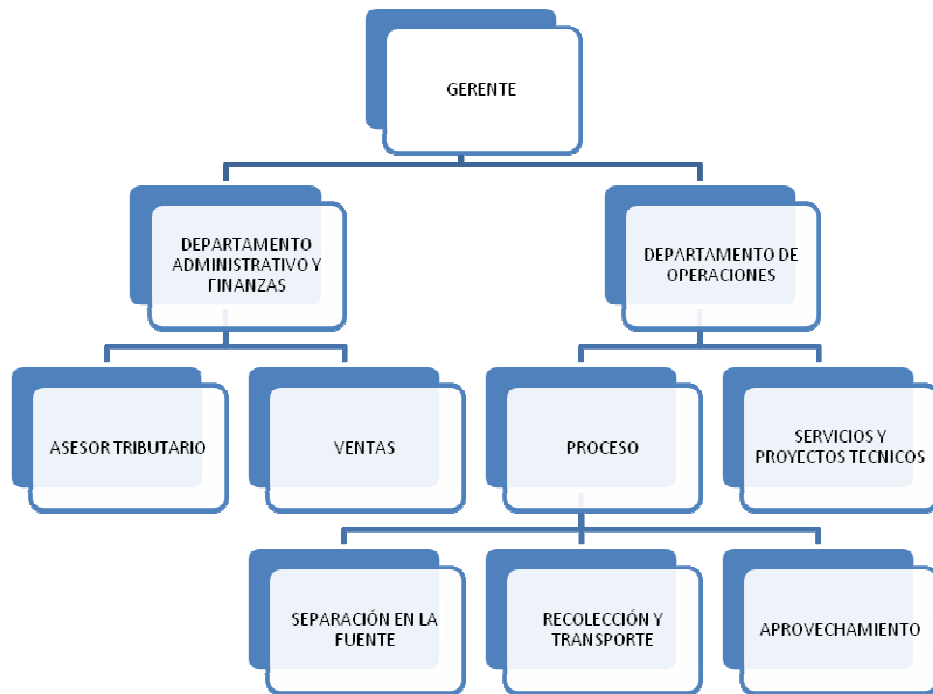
GERENTE

DEPARTAMENTO ADMINISTRATIVO Y FINANZAS

DEPARTAMENTO DE OPERACIONES

ASESOR TRIBUTARIO

VENTAS

PROCESO

SERVICIOS Y PROYECTOS TECNICOS

SEPARACIÓN EN LA FUENTE

RECOLECCIÓN Y TRANSPORTE

APROVECHAMIENTO